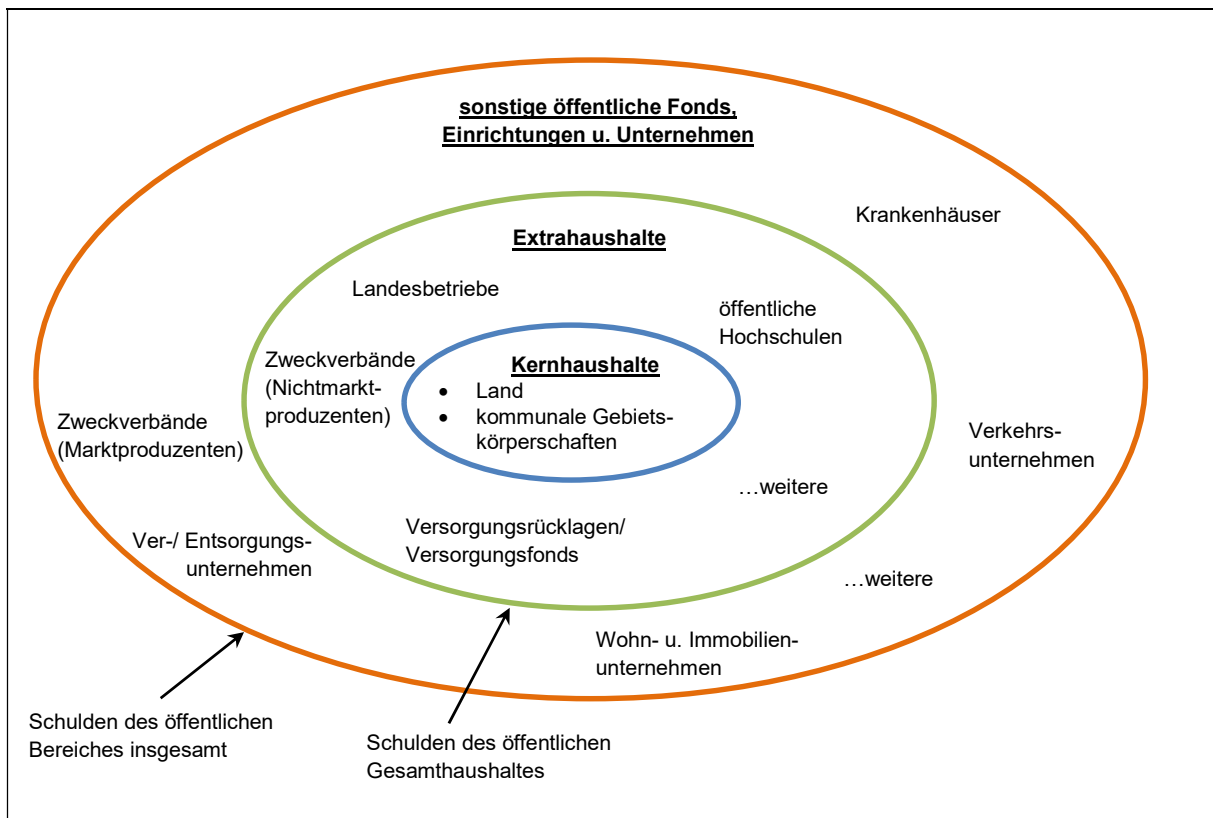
sonstige öffentliche Fonds, Einrichtungen u. Unternehmen

Krankenhäuser

Extrahaushalte

Landesbetriebe

öffentliche Hochschulen

Zweckverbände (Nichtmarktproduzenten)

Kernhaushalte
- Land
- kommunale Gebietskörperschaften

Zweckverbände (Marktproduzenten)

Verkehrsunternehmen

…weitere

Versorgungsrücklagen/ Versorgungsfonds

Ver-/ Entsorgungsunternehmen

…weitere

Wohn- u. Immobilienunternehmen

Schulden des öffentlichen Bereiches insgesamt

Schulden des öffentlichen Gesamthaushaltes